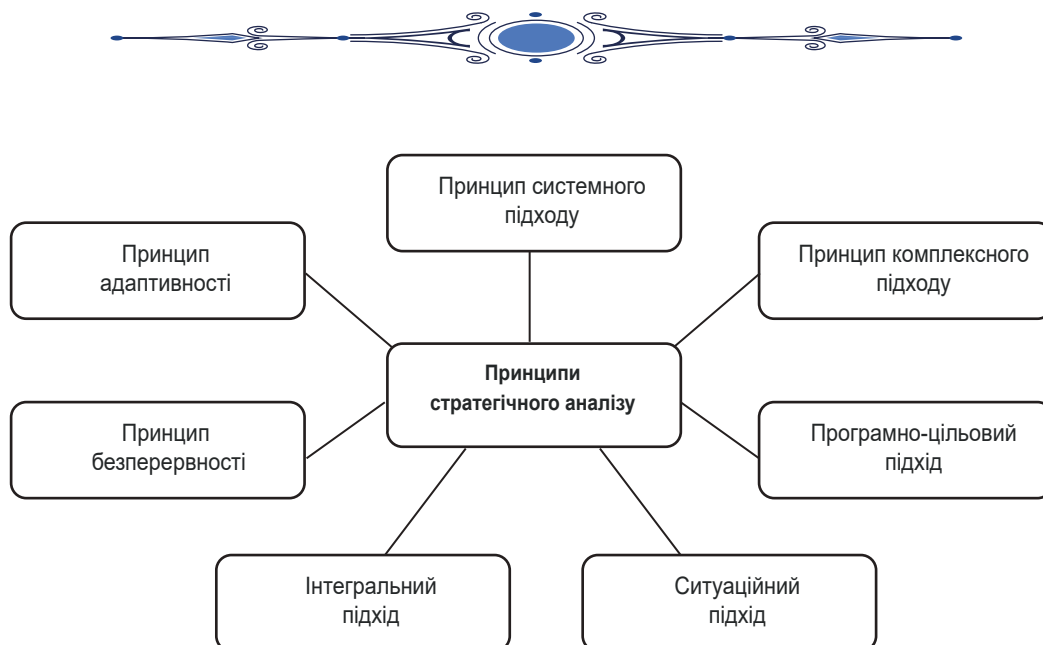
Принцип системного підходу

Принцип адаптивності

Принцип комплексного підходу

Принципи стратегічного аналізу

Принцип безперервності

Програмно-цільовий підхід

Інтегральний підхід

Ситуаційний підхід